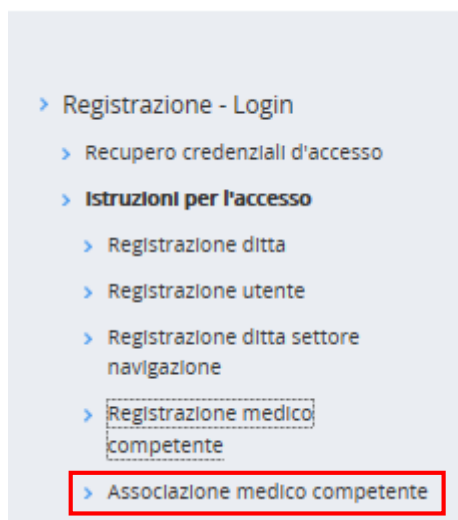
Registrazione - Login

Recupero credenziali d'accesso

Istruzioni per l'accesso

Registrazione ditta

Registrazione utente

Registrazione ditta settore navigazione

Registrazione medico competente

Associazione medico competente